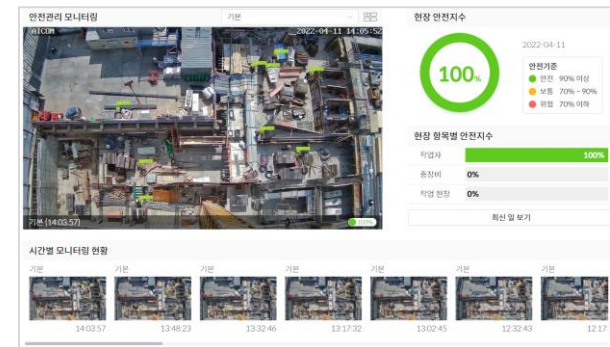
안전관리 모니터링

기본

ATCOM

2022-04-11 14:05:52

기본 (14:03:57)

100%

현장 안전지수

100%

2022-04-11

안전기준

안전 90% 이상

보통 70% ~ 90%

위험 70% 이하

현장 항목별 안전지수

작업자 100%

중장비 0%

작업 현장 0%

최신 일 보기

시간별 모니터링 현황

기본 14:03:57

기본 13:48:23

기본 13:32:46

기본 13:17:32

기본 13:02:45

기본 12:32:43

기본 12:17